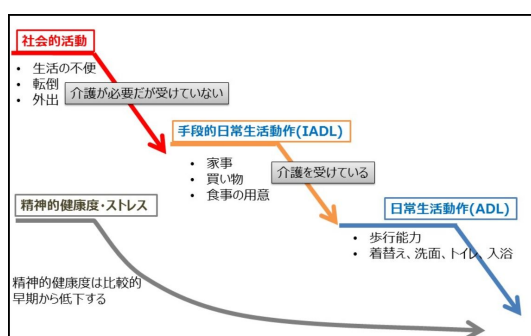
社会的活動

• 生活の不便
• 転倒
• 外出

介護が必要だが受けていない

手段的日常生活動作(IADL)

• 家事
• 買い物
• 食事の用意

介護を受けている

日常生活動作(ADL)

• 歩行能力
• 着替え、洗面、トイレ、入浴

精神的健康度・ストレス

精神的健康度は比較的早期から低下する